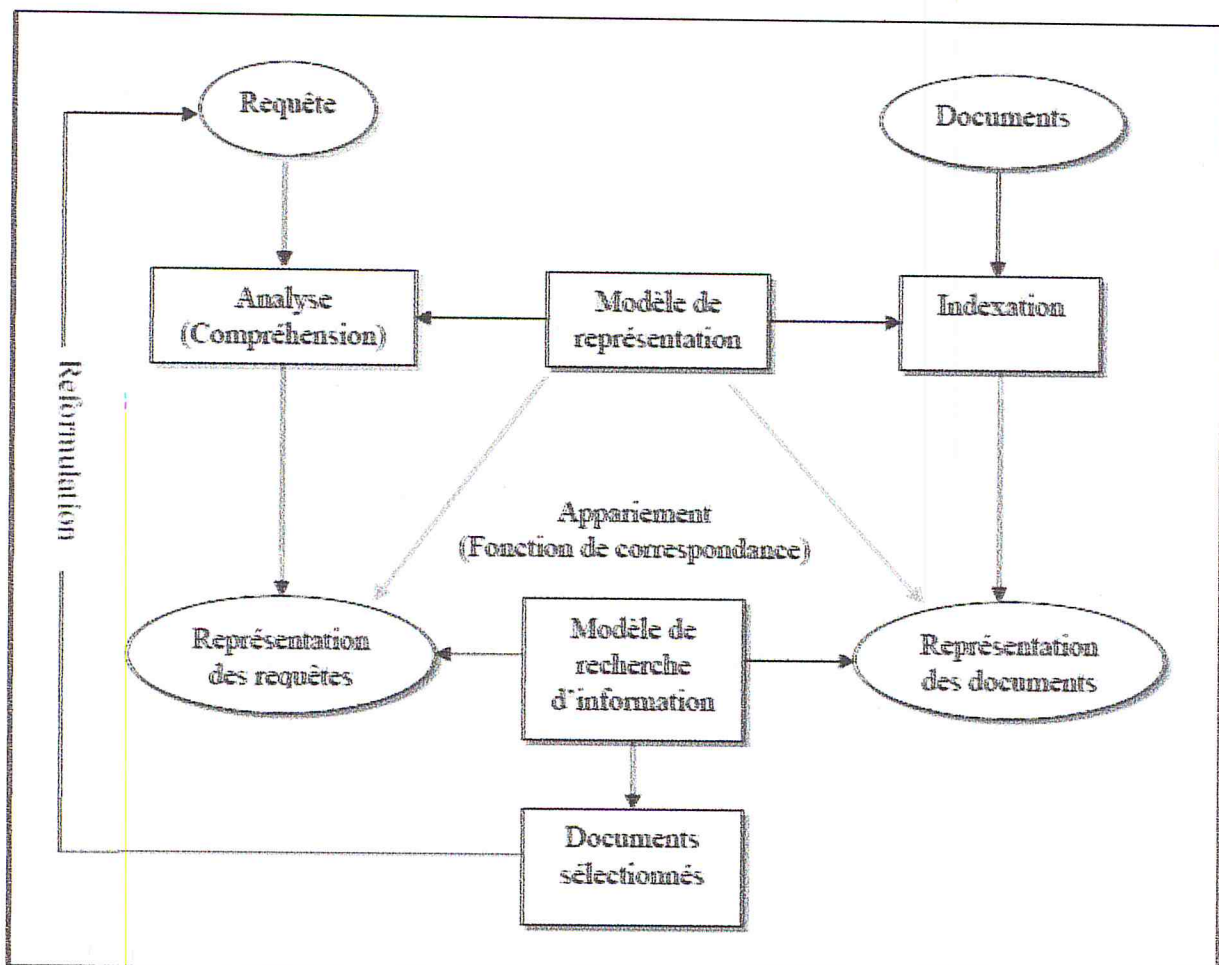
Requête

Documents

Analyse (Compréhension)

Modèle de représentation

Indexation

Reformulation

Appariement (Fonction de correspondance)

Représentation des requêtes

Modèle de recherche d'information

Représentation des documents

Documents sélectionnés